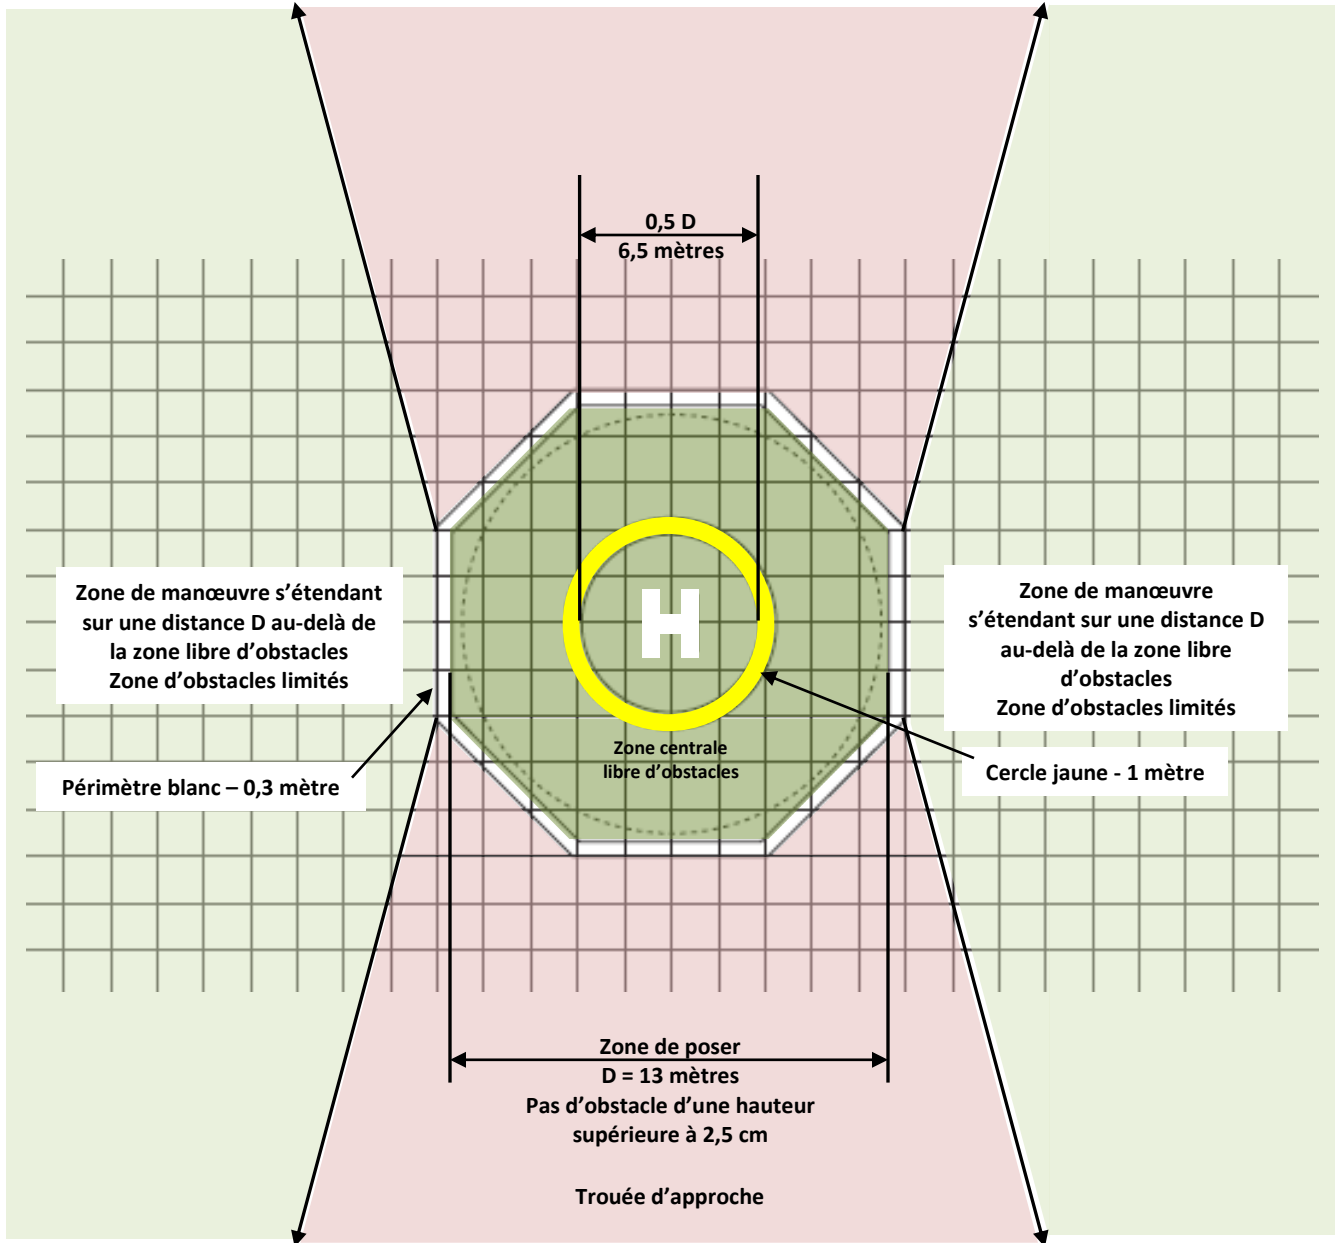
0,5 D
6,5 mètres

Zone de manœuvre s'étendant sur une distance D au-delà de la zone libre d'obstacles
Zone d'obstacles limités

H

Zone de manœuvre s'étendant sur une distance D au-delà de la zone libre d'obstacles
Zone d'obstacles limités

Zone centrale libre d'obstacles

Périmètre blanc – 0,3 mètre

Cercle jaune - 1 mètre

Zone de poser
D = 13 mètres
Pas d'obstacle d'une hauteur supérieure à 2,5 cm

Trouée d'approche